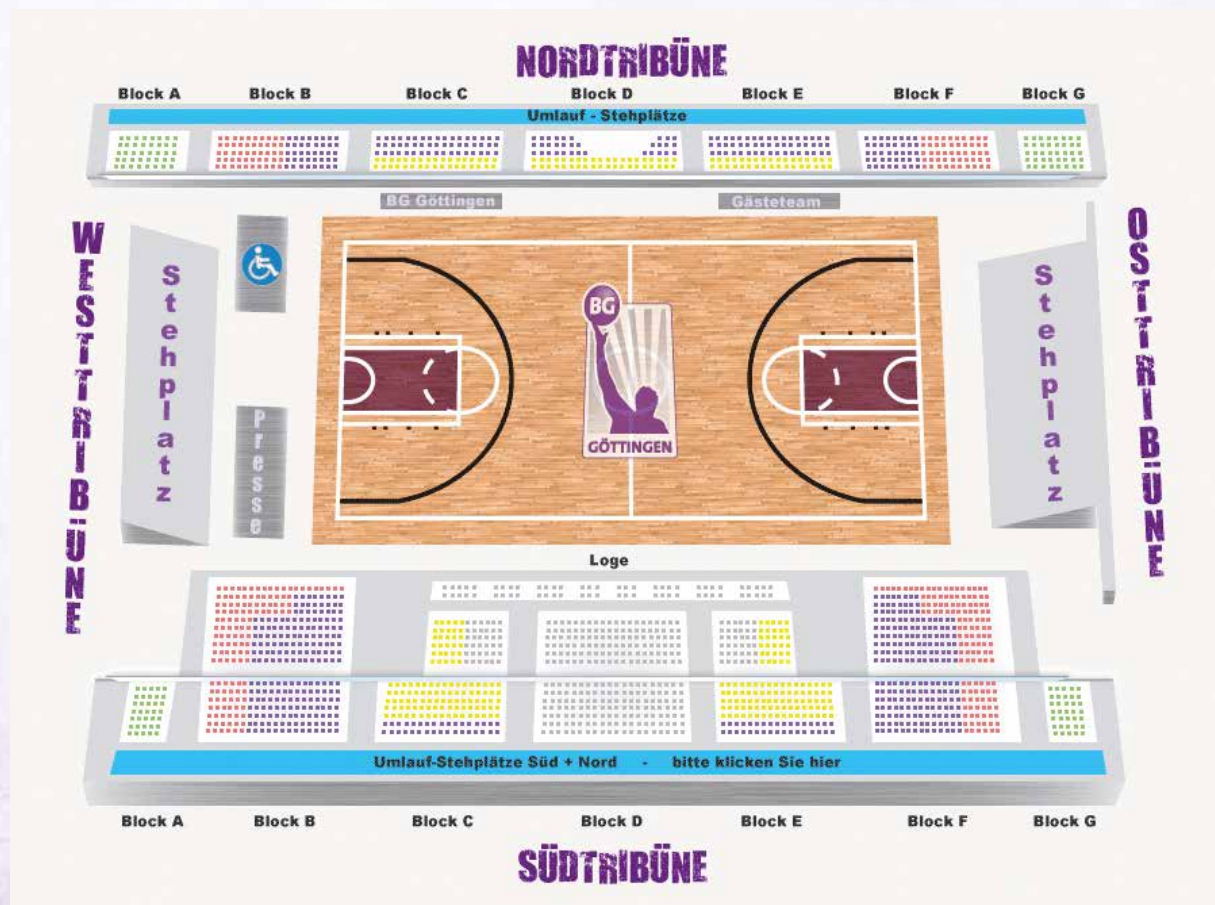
NORDTRIBÜNE

Block A Block B Block C Block D Block E Block F Block G

Umlauf - Stehplätze

BG Göttingen

Gästeteam

WESTTRIBÜNE

Stehplatz

Presse

BG
GÖTTINGEN

OSTTRIBÜNE

Stehplatz

Loge

Umlauf-Stehplätze Süd + Nord - bitte klicken Sie hier

Block A Block B Block C Block D Block E Block F Block G

SÜDTRIBÜNE